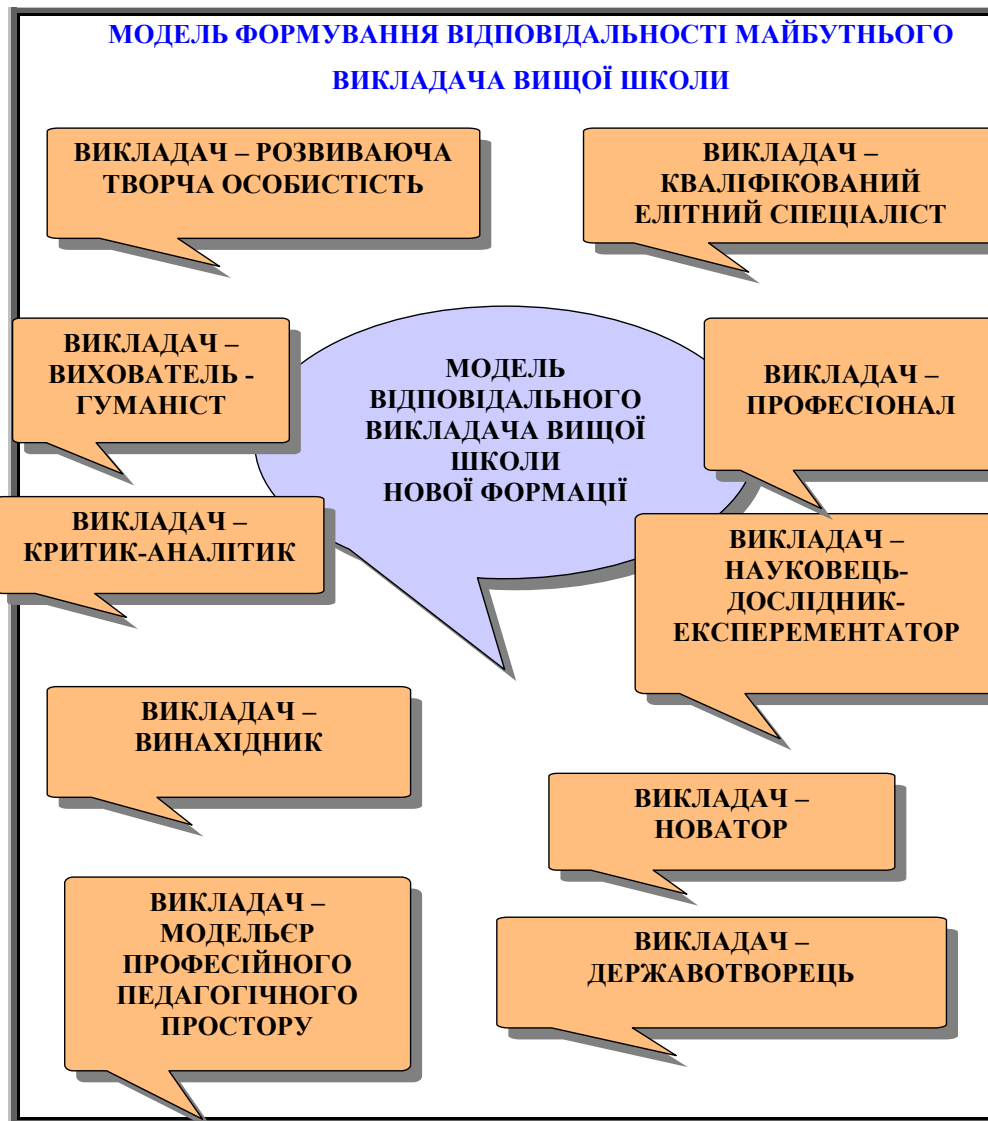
МОДЕЛЬ ФОРМУВАННЯ ВІДПОВІДАЛЬНОСТІ МАЙБУТНЬОГО ВИКЛАДАЧА ВИЩОЇ ШКОЛИ

ВИКЛАДАЧ – РОЗВИВАЮЧА ТВОРЧА ОСОБИСТІСТЬ

ВИКЛАДАЧ – КВАЛІФІКОВАНИЙ ЕЛІТНИЙ СПЕЦІАЛІСТ

ВИКЛАДАЧ – ВИХОВАТЕЛЬ - ГУМАНІСТ

МОДЕЛЬ ВІДПОВІДАЛЬНОГО ВИКЛАДАЧА ВИЩОЇ ШКОЛИ НОВОЇ ФОРМАЦІЇ

ВИКЛАДАЧ – ПРОФЕСІОНАЛ

ВИКЛАДАЧ – КРИТИК-АНАЛІТИК

ВИКЛАДАЧ – НАУКОВЕЦЬ-ДОСЛІДНИК-ЕКСПЕРЕМЕНТАТОР

ВИКЛАДАЧ – ВИНАХІДНИК

ВИКЛАДАЧ – НОВАТОР

ВИКЛАДАЧ – МОДЕЛЬЄР ПРОФЕСІЙНОГО ПЕДАГОГІЧНОГО ПРОСТОРУ

ВИКЛАДАЧ – ДЕРЖАВОТВОРЕЦЬ